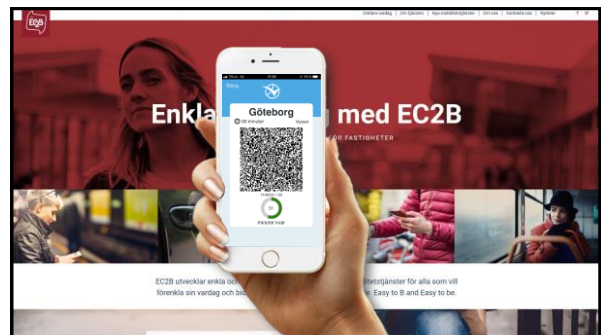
EC2B

Enklare vardag | Om tjänsten | Nya mobilitetstjänster | Om oss | Kontakta oss | Nyheter

Enkla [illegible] med EC2B

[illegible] FÖR FASTIGHETER

Stäng

Göteborg

90 minuter

Vuxen

minuter kvar

EC2B utvecklar enkla o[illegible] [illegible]itetstjänster för alla som vill förenkla sin vardag och bid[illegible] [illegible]. Easy to B and Easy to be.